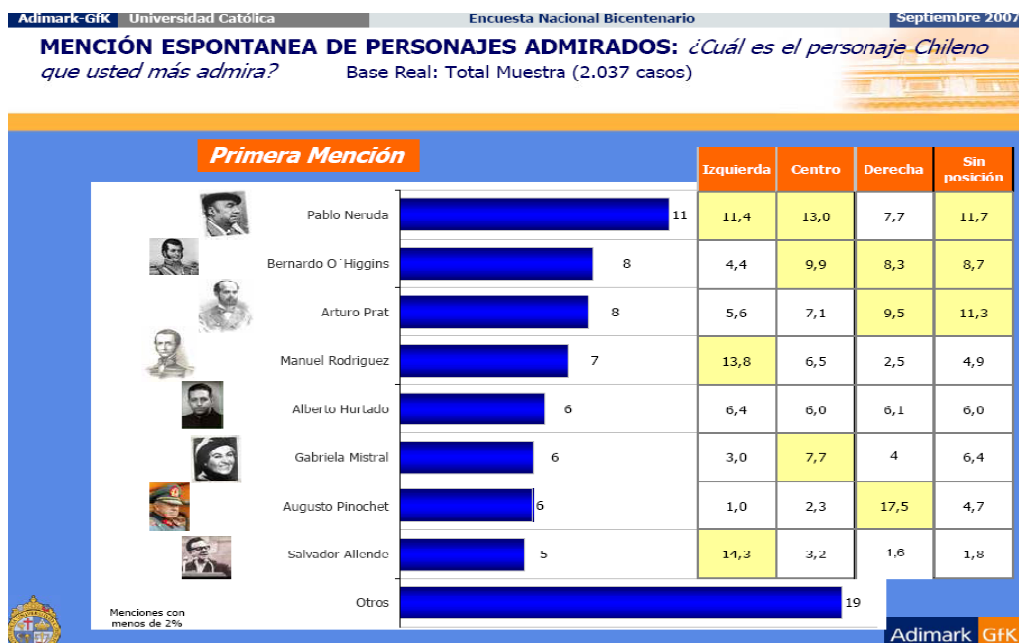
Adimark-GfK Universidad Católica Encuesta Nacional Bicentenario Septiembre 2007

MENCIÓN ESPONTANEA DE PERSONAJES ADMIRADOS: ¿Cuál es el personaje Chileno que usted más admira? Base Real: Total Muestra (2.037 casos)

Primera Mención

| | | Izquierda | Centro | Derecha | Sin posición |
|---|---|---|---|---|---|
| Pablo Neruda | 11 | 11,4 | 13,0 | 7,7 | 11,7 |
| Bernardo O´Higgins | 8 | 4,4 | 9,9 | 8,3 | 8,7 |
| Arturo Prat | 8 | 5,6 | 7,1 | 9,5 | 11,3 |
| Manuel Rodriguez | 7 | 13,8 | 6,5 | 2,5 | 4,9 |
| Alberto Hurtado | 6 | 6,4 | 6,0 | 6,1 | 6,0 |
| Gabriela Mistral | 6 | 3,0 | 7,7 | 4 | 6,4 |
| Augusto Pinochet | 6 | 1,0 | 2,3 | 17,5 | 4,7 |
| Salvador Allende | 5 | 14,3 | 3,2 | 1,6 | 1,8 |
| Otros | 19 | | | | |

Menciones con menos de 2%

Adimark GfK